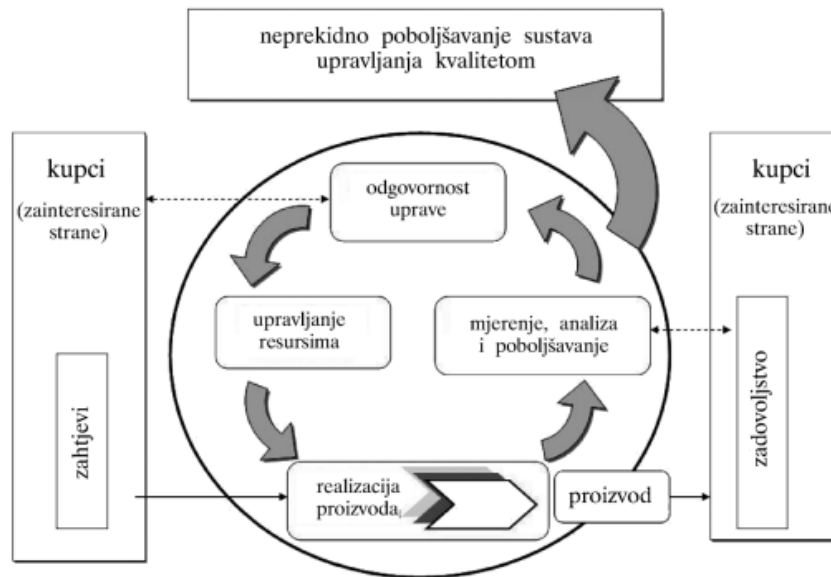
neprekidno poboljšavanje sustava upravljanja kvalitetom

kupci
(zainteresirane strane)

zahtjevi

odgovornost uprave

upravljanje resursima

mjerenje, analiza i poboljšavanje

realizacija proizvoda

proizvod

kupci
(zainteresirane strane)

zadovoljstvo